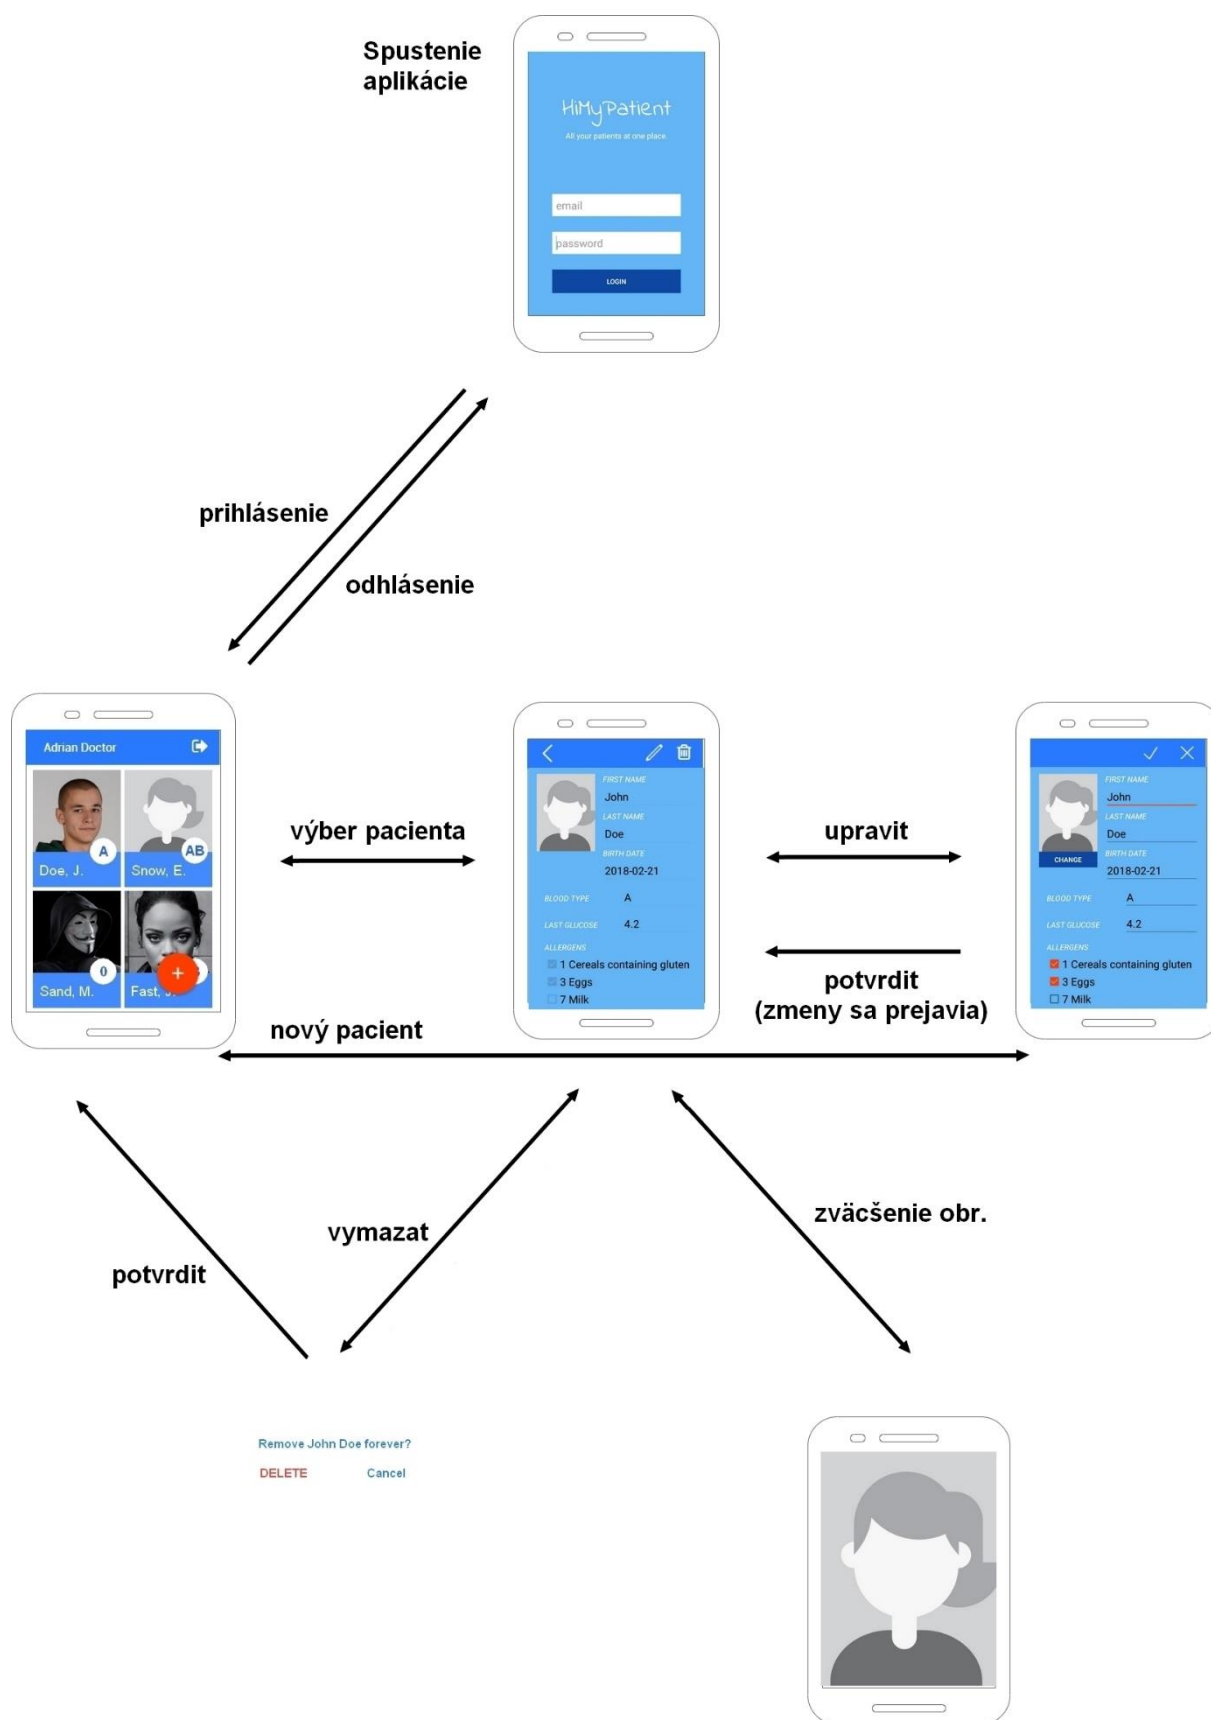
Spustenie aplikácie

HiMyPatient
All your patients at one place
email
password
LOGIN

prihlásenie

odhlásenie

Adrian Doctor
A
Doe, J.
AB
Snow, E.
0
Sand, M.
+
Fast, J.

výber pacienta

FIRST NAME
John
LAST NAME
Doe
BIRTH DATE
2018-02-21
BLOOD TYPE
A
LAST GLUCOSE
4.2
ALLERGENS
1 Cereals containing gluten
3 Eggs
7 Milk

upravit

potvrdit
(zmeny sa prejavia)

FIRST NAME
John
LAST NAME
Doe
CHANGE
BIRTH DATE
2018-02-21
BLOOD TYPE
A
LAST GLUCOSE
4.2
ALLERGENS
1 Cereals containing gluten
3 Eggs
7 Milk

nový pacient

vymazat

potvrdit

zväčšenie obr.

Remove John Doe forever?
DELETE
Cancel